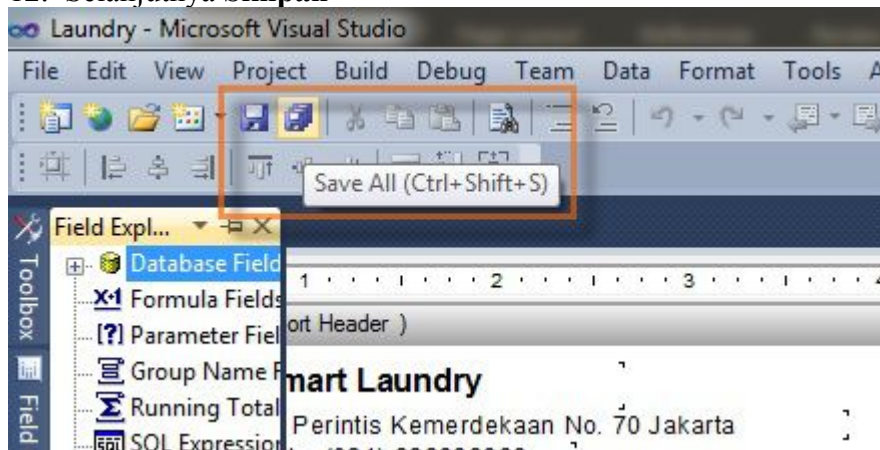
12. Selanjutnya Simpan

Laundry - Microsoft Visual Studio

File Edit View Project Build Debug Team Data Format Tools

Save All (Ctrl+Shift+S)

Field Expl...

Toolbox

Field

Database Field

Formula Fields

Parameter Fiel

Group Name F

Running Total

SQL Expression

1 2 3

ort Header )

mart Laundry

Perintis Kemerdekaan No. 70 Jakarta